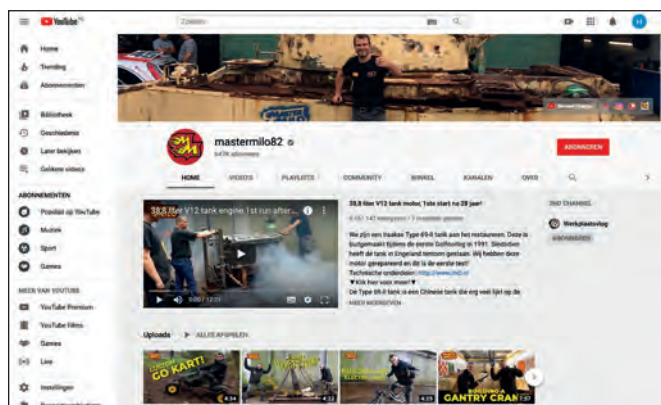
YouTube NL

Zoeken

Home
Trending
Abonnementen
Bibliotheek
Geschiedenis
Later bekijken
Gelikete video's

ABONNEMENTEN
Populair op YouTube
Muziek
Sport
Games

MEER VAN YOUTUBE
YouTube Premium
YouTube Films
Games
Live
Instellingen

mastermilo82
643K abonnees

ABONNEREN

HOME VIDEO'S PLAYLISTS COMMUNITY WINKEL KANALEN OVER

38,8 liter V12 tank engine 1st run after...

38,8 liter V12 tank motor, 1ste start na 28 jaar!
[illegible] weergaven • 1 maanden geleden

We zijn een Naakse Type 69-II tank aan het restaureren. Deze is buitgemaakt tijdens de eerste Golfoorlog in 1991. Sindsdien heeft de tank in Engeland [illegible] gestaan. Wij hebben deze motor gerepareerd en dit is de eerste test!
Technische onderdelen: http://www.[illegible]
▼Klik hier voor meer!▼
De Type 69-II tank is een Chinese tank die erg veel lijkt op de
MEER WEERGEVEN

2ND CHANNEL
Werkplaatsvlog
ABONNEREN

Uploads ▶ ALLES AFSPELEN

GO KART!
GANTRY CRANE